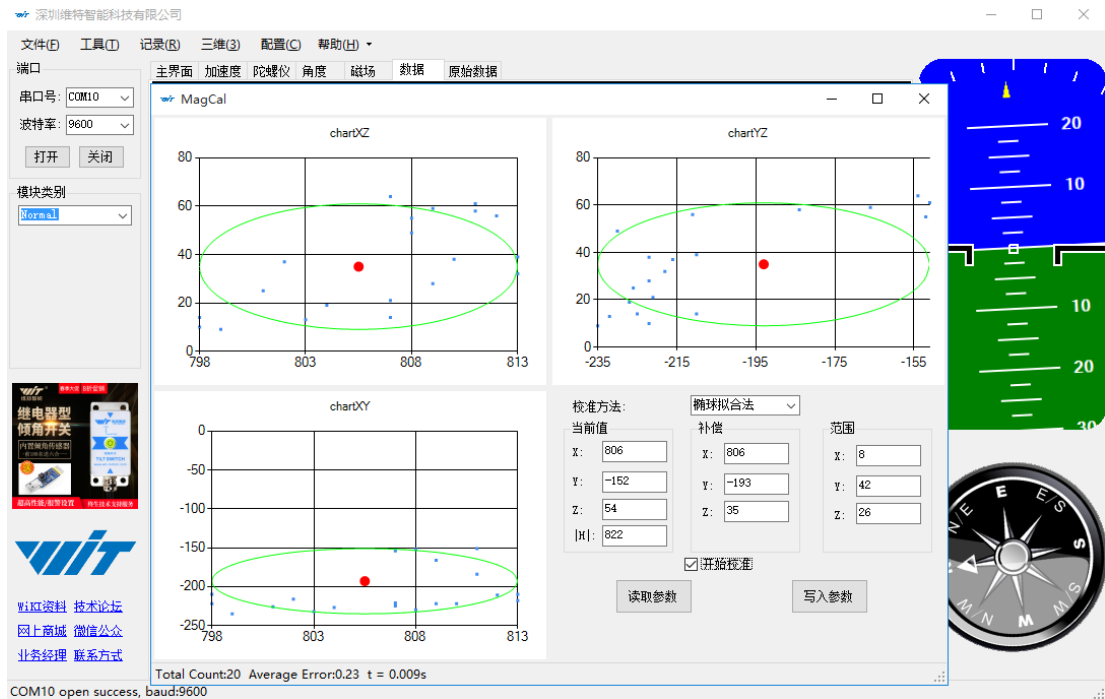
深圳维特智能科技有限公司

文件(F) 工具(T) 记录(R) 三维(3) 配置(C) 帮助(H)

端口
串口号: COM10
波特率: 9600
打开 关闭

模块类别
Normal

主界面 加速度 陀螺仪 角度 磁场 数据 原始数据

MagCal

chartXZ
80
60
40
20
0
798 803 808 813

chartYZ
80
60
40
20
0
-235 -215 -195 -175 -155

chartXY
0
-50
-100
-150
-200
-250
798 803 808 813

校准方法: 椭球拟合法

当前值
X: 806
Y: -152
Z: 54
|H|: 822

补偿
X: 806
Y: -193
Z: 35

范围
X: 8
Y: 42
Z: 26

开始校准

读取参数 写入参数

Total Count:20 Average Error:0.23 t = 0.009s

继电器型 倾角开关

WiKi资料 技术论坛
网上商城 微信公众
业务经理 联系方式

20
10
10
20
30

N E S W

COM10 open success, baud:9600